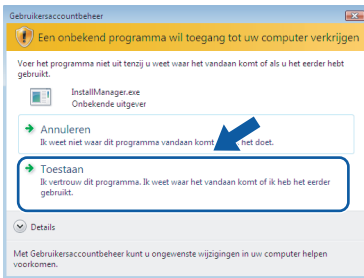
Gebruikersaccountbeheer

Een onbekend programma wil toegang tot uw computer verkrijgen

Voer het programma niet uit tenzij u weet waar het vandaan komt of als u het eerder hebt gebruikt.

InstallManager.exe
Onbekende uitgever

Annuleren
Ik weet niet waar dit programma vandaan komt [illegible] het doet.

Toestaan
Ik vertrouw dit programma. Ik weet waar het vandaan komt of ik heb het eerder gebruikt.

Details

Met Gebruikersaccountbeheer kunt u ongewenste wijzigingen in uw computer helpen voorkomen.